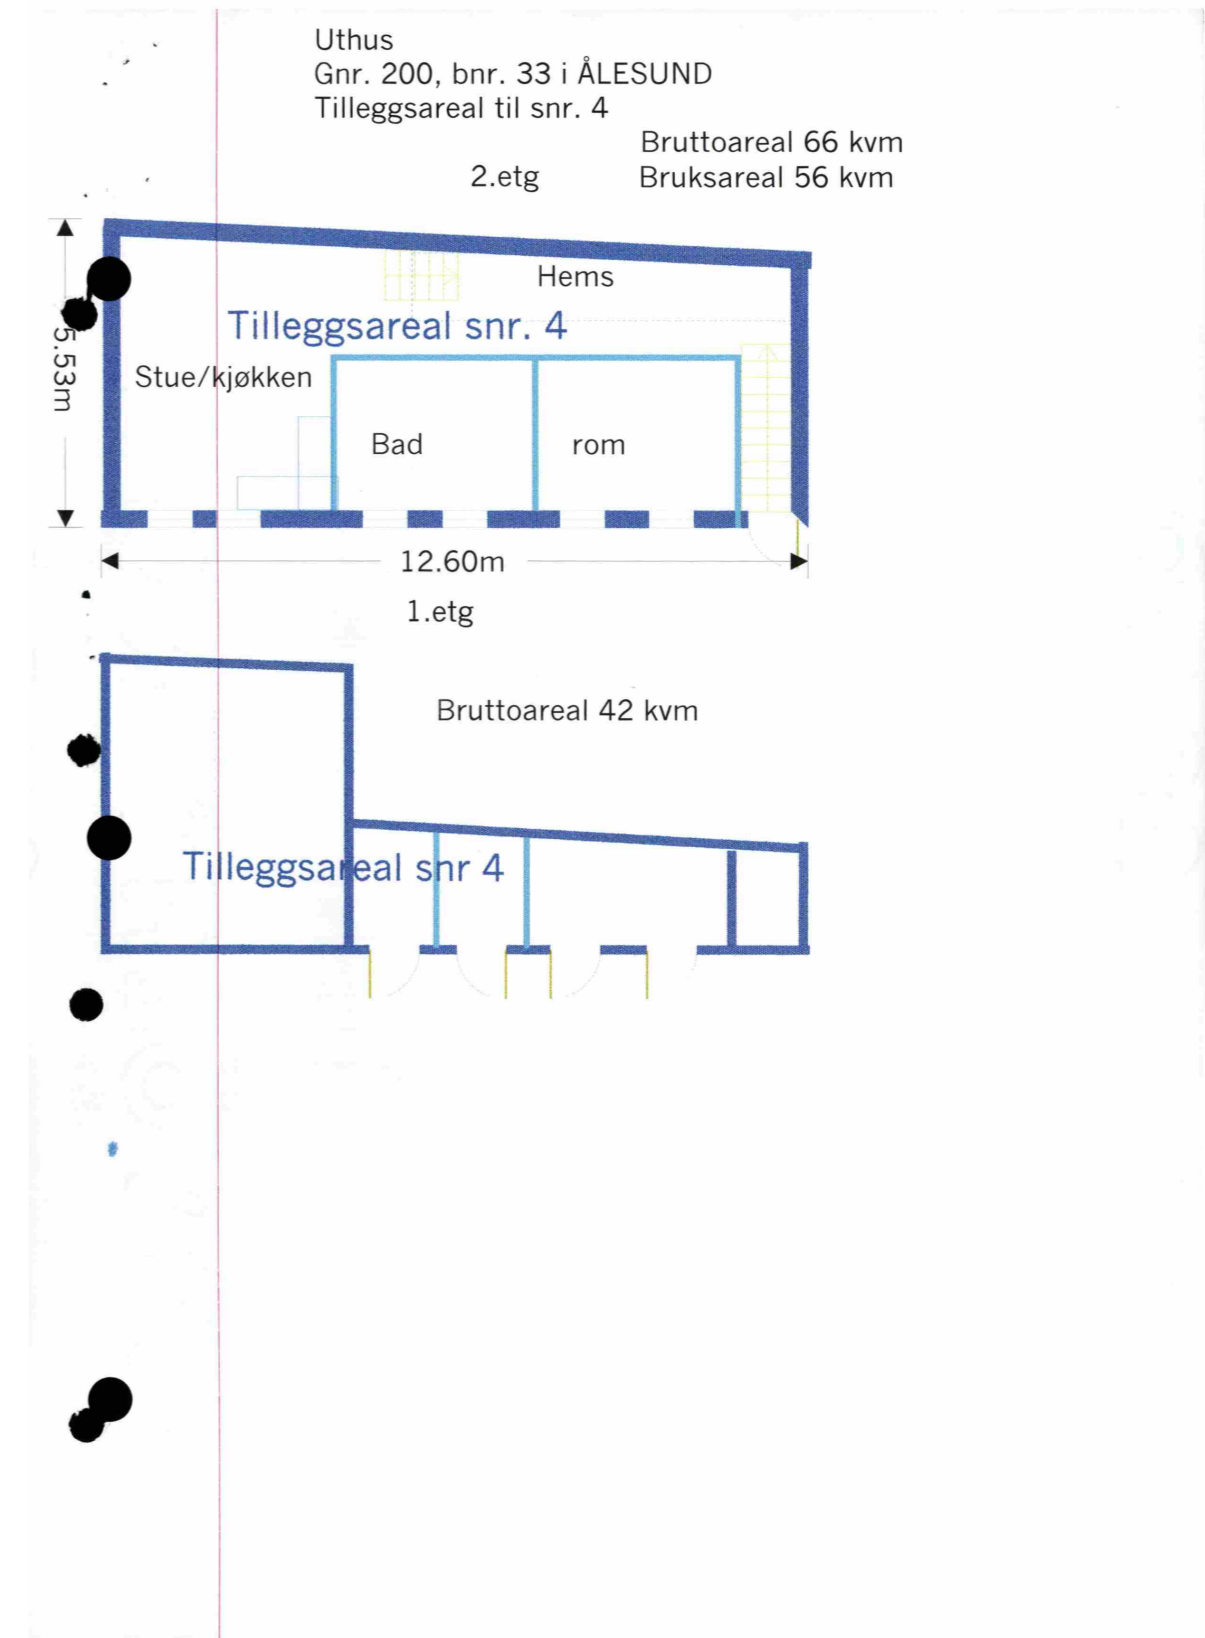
Uthus
Gnr. 200, bnr. 33 i ÅLESUND
Tilleggsareal til snr. 4

Bruttoareal 66 kvm
2.etg
Bruksareal 56 kvm

Hems
Tilleggsareal snr. 4
5.53m
Stue/kjøkken
Bad
rom

12.60m
1.etg

Bruttoareal 42 kvm

Tilleggsareal snr 4